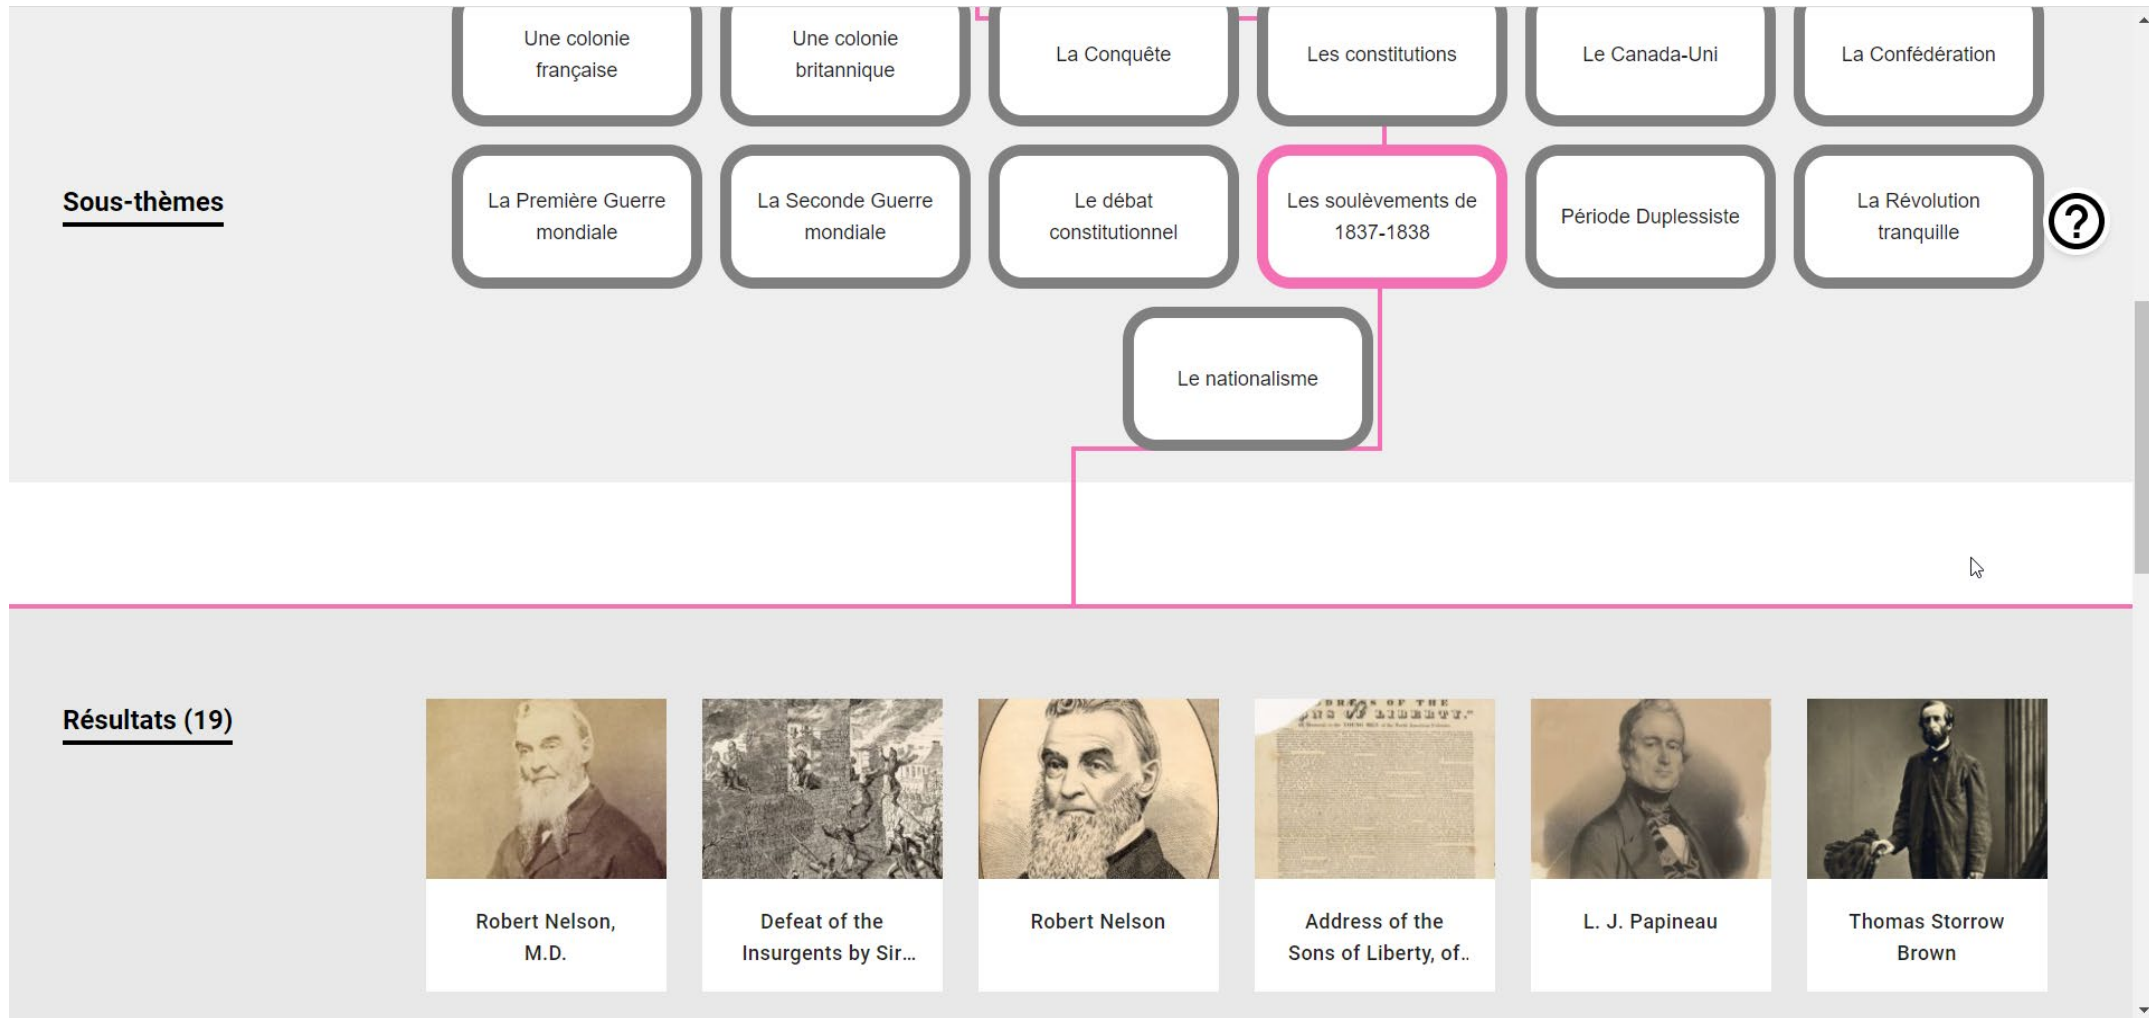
Une colonie française

Une colonie britannique

La Conquête

Les constitutions

Le Canada-Uni

La Confédération

Sous-thèmes

La Première Guerre mondiale

La Seconde Guerre mondiale

Le débat constitutionnel

Les soulèvements de 1837-1838

Période Duplessiste

La Révolution tranquille

?

Le nationalisme

Résultats (19)

Robert Nelson, M.D.

Defeat of the Insurgents by Sir...

Robert Nelson

Address of the Sons of Liberty, of..

L. J. Papineau

Thomas Storrow Brown